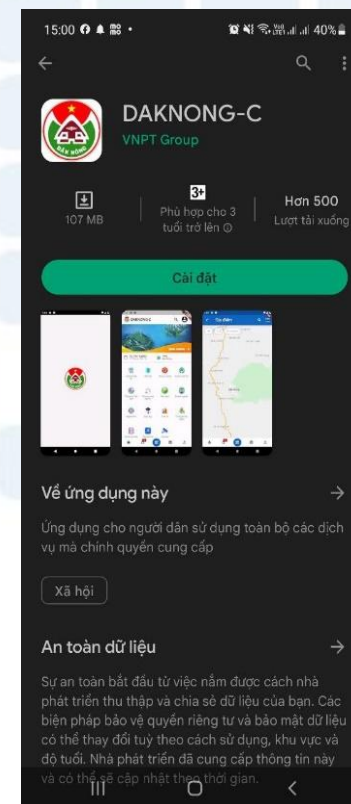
15:00 40%

DAKNONG-C
VNPT Group

107 MB
3+
Phù hợp cho 3 tuổi trở lên ⓘ
Hơn 500
Lượt tải xuống

Cài đặt

DAKNONG-C

Về ứng dụng này →

Ứng dụng cho người dân sử dụng toàn bộ các dịch vụ mà chính quyền cung cấp

Xã hội

An toàn dữ liệu →

Sự an toàn bắt đầu từ việc nắm được cách nhà phát triển thu thập và chia sẻ dữ liệu của bạn. Các biện pháp bảo vệ quyền riêng tư và bảo mật dữ liệu có thể thay đổi tuỳ theo cách sử dụng, khu vực và độ tuổi. Nhà phát triển đã cung cấp thông tin này và có thể sẽ cập nhật theo thời gian.